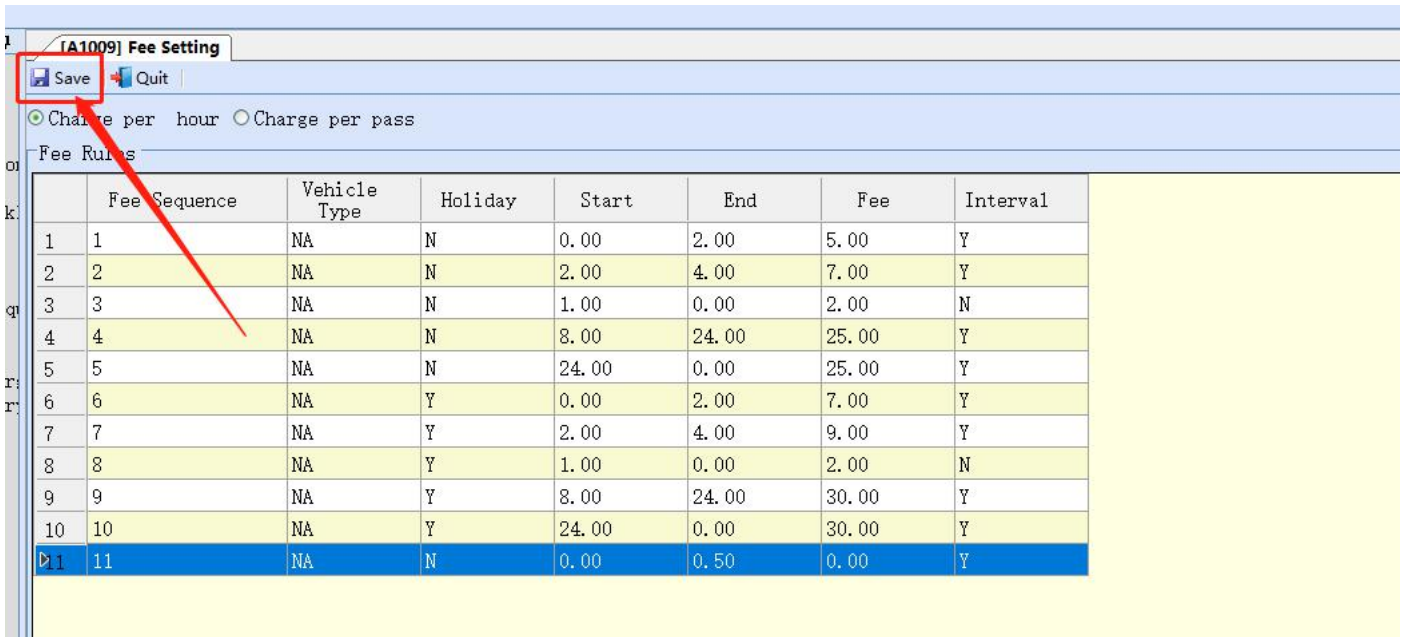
[A1009] Fee Setting

Save Quit

Charge per hour Charge per pass

Fee Rules

| | Fee Sequence | Vehicle Type | Holiday | Start | End | Fee | Interval |
|---|---|---|---|---|---|---|---|
| 1 | 1 | NA | N | 0.00 | 2.00 | 5.00 | Y |
| 2 | 2 | NA | N | 2.00 | 4.00 | 7.00 | Y |
| 3 | 3 | NA | N | 1.00 | 0.00 | 2.00 | N |
| 4 | 4 | NA | N | 8.00 | 24.00 | 25.00 | Y |
| 5 | 5 | NA | N | 24.00 | 0.00 | 25.00 | Y |
| 6 | 6 | NA | Y | 0.00 | 2.00 | 7.00 | Y |
| 7 | 7 | NA | Y | 2.00 | 4.00 | 9.00 | Y |
| 8 | 8 | NA | Y | 1.00 | 0.00 | 2.00 | N |
| 9 | 9 | NA | Y | 8.00 | 24.00 | 30.00 | Y |
| 10 | 10 | NA | Y | 24.00 | 0.00 | 30.00 | Y |
| 11 | 11 | NA | N | 0.00 | 0.50 | 0.00 | Y |